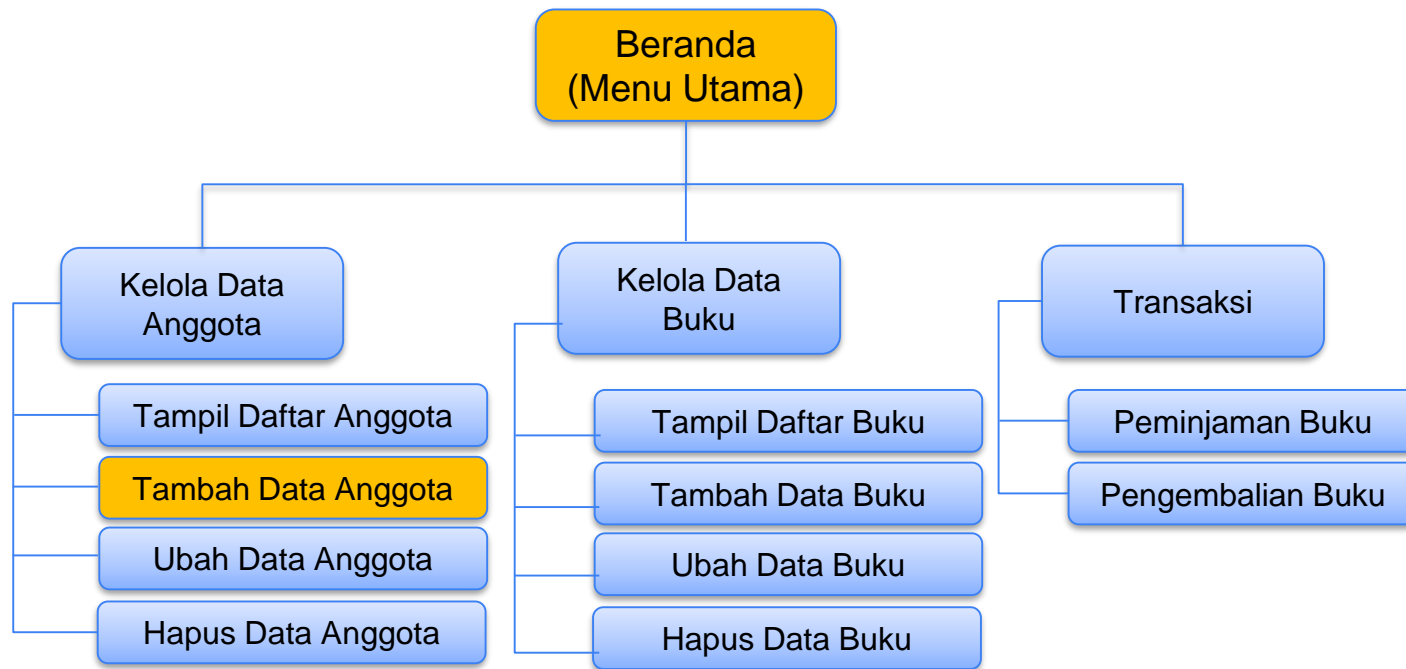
Beranda
(Menu Utama)

Kelola Data Anggota

Tampil Daftar Anggota

Tambah Data Anggota

Ubah Data Anggota

Hapus Data Anggota

Kelola Data Buku

Tampil Daftar Buku

Tambah Data Buku

Ubah Data Buku

Hapus Data Buku

Transaksi

Peminjaman Buku

Pengembalian Buku